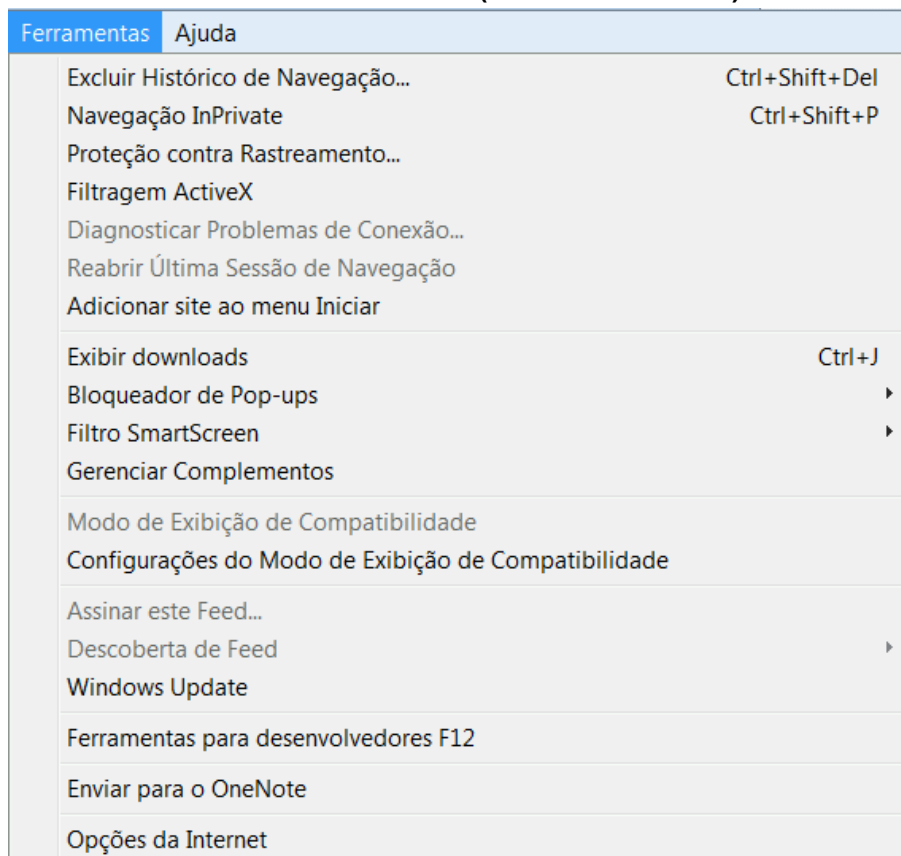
Ferramentas Ajuda

Excluir Histórico de Navegação... Ctrl+Shift+Del
Navegação InPrivate Ctrl+Shift+P
Proteção contra Rastreamento...
Filtragem ActiveX
Diagnosticar Problemas de Conexão...
Reabrir Última Sessão de Navegação
Adicionar site ao menu Iniciar

Exibir downloads Ctrl+J
Bloqueador de Pop-ups
Filtro SmartScreen
Gerenciar Complementos

Modo de Exibição de Compatibilidade
Configurações do Modo de Exibição de Compatibilidade

Assinar este Feed...
Descoberta de Feed
Windows Update

Ferramentas para desenvolvedores F12

Enviar para o OneNote

Opções da Internet